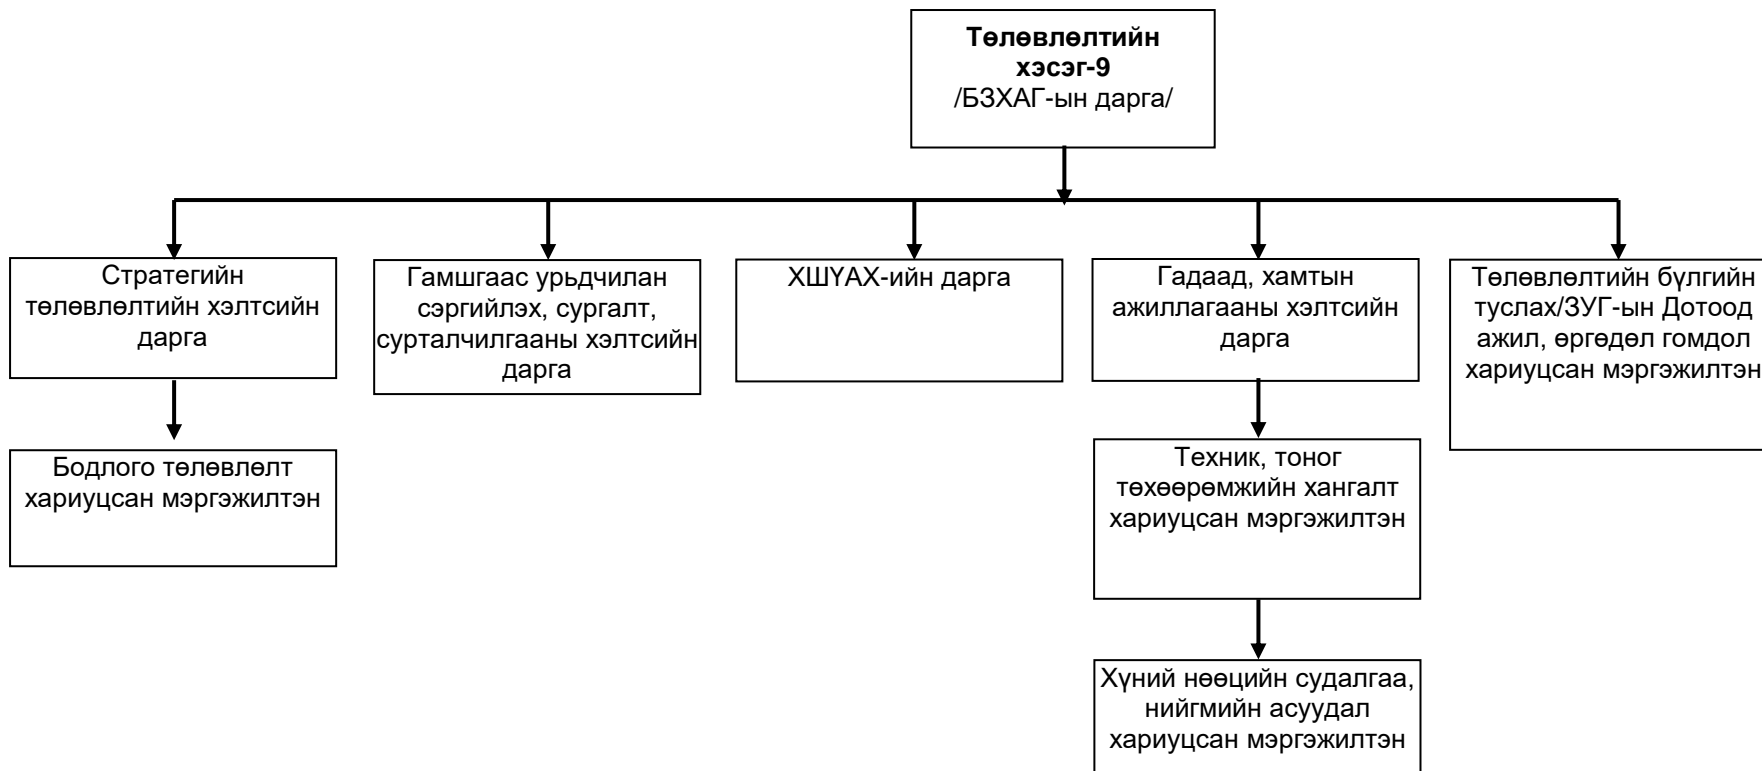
**Төлөвлөлтийн хэсэг-9**
/БЗХАГ-ын дарга/

Стратегийн төлөвлөлтийн хэлтсийн дарга

Бодлого төлөвлөлт хариуцсан мэргэжилтэн

Гамшгаас урьдчилан сэргийлэх, сургалт, сурталчилгааны хэлтсийн дарга

ХШҮАХ-ийн дарга

Гадаад, хамтын ажиллагааны хэлтсийн дарга

Техник, тоног төхөөрөмжийн хангалт хариуцсан мэргэжилтэн

Хүний нөөцийн судалгаа, нийгмийн асуудал хариуцсан мэргэжилтэн

Төлөвлөлтийн бүлгийн туслах/ЗУГ-ын Дотоод ажил, өргөдөл гомдол хариуцсан мэргэжилтэн